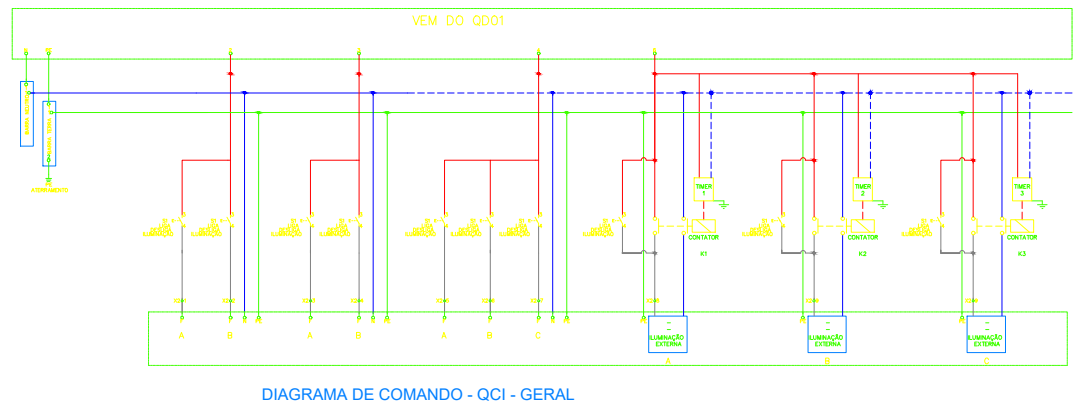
VEM DO QD01

ATERRAMENTO

TIMER 1

TIMER 2

TIMER 3

CONTATOR K1

CONTATOR K2

CONTATOR K3

A B A B A B C

LUMINAÇÃO EXTERNA

LUMINAÇÃO EXTERNA

LUMINAÇÃO EXTERNA

A B C

DIAGRAMA DE COMANDO - QCI - GERAL